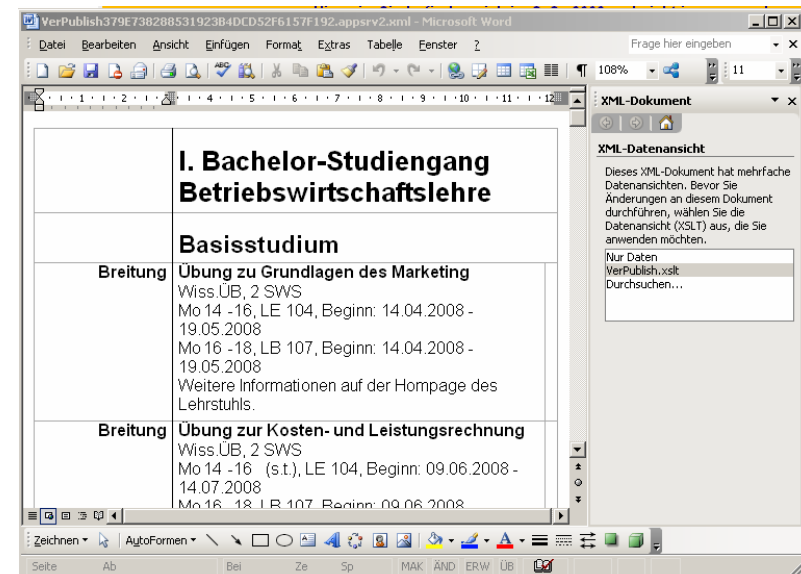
VerPublish379E738288531923B4DCD52F6157F192.appsrv2.xml - Microsoft Word

Datei Bearbeiten Ansicht Einfügen Format Extras Tabelle Fenster ?

Frage hier eingeben

108% 11

XML-Dokument

XML-Datenansicht

Dieses XML-Dokument hat mehrfache Datenansichten. Bevor Sie Änderungen an diesem Dokument durchführen, wählen Sie die Datenansicht (XSLT) aus, die Sie anwenden möchten.

Nur Daten
VerPublish.xslt
Durchsuchen...

| | |
|---|---|
| | I. Bachelor-Studiengang Betriebswirtschaftslehre |
| | Basisstudium |
| Breitung | Übung zu Grundlagen des Marketing<br>Wiss.ÜB, 2 SWS<br>Mo 14 -16, LE 104, Beginn: 14.04.2008 - 19.05.2008<br>Mo 16 -18, LB 107, Beginn: 14.04.2008 - 19.05.2008<br>Weitere Informationen auf der Hompage des Lehrstuhls. |
| Breitung | Übung zur Kosten- und Leistungsrechnung<br>Wiss.ÜB, 2 SWS<br>Mo 14 -16 (s.t.), LE 104, Beginn: 09.06.2008 - 14.07.2008<br>Mo 16 18 LB 107 Beginn: 09.06.2008 |

Zeichnen ▾ AutoFormen ▾

Seite Ab Bei Ze Sp MAK ÄND ERW ÜB